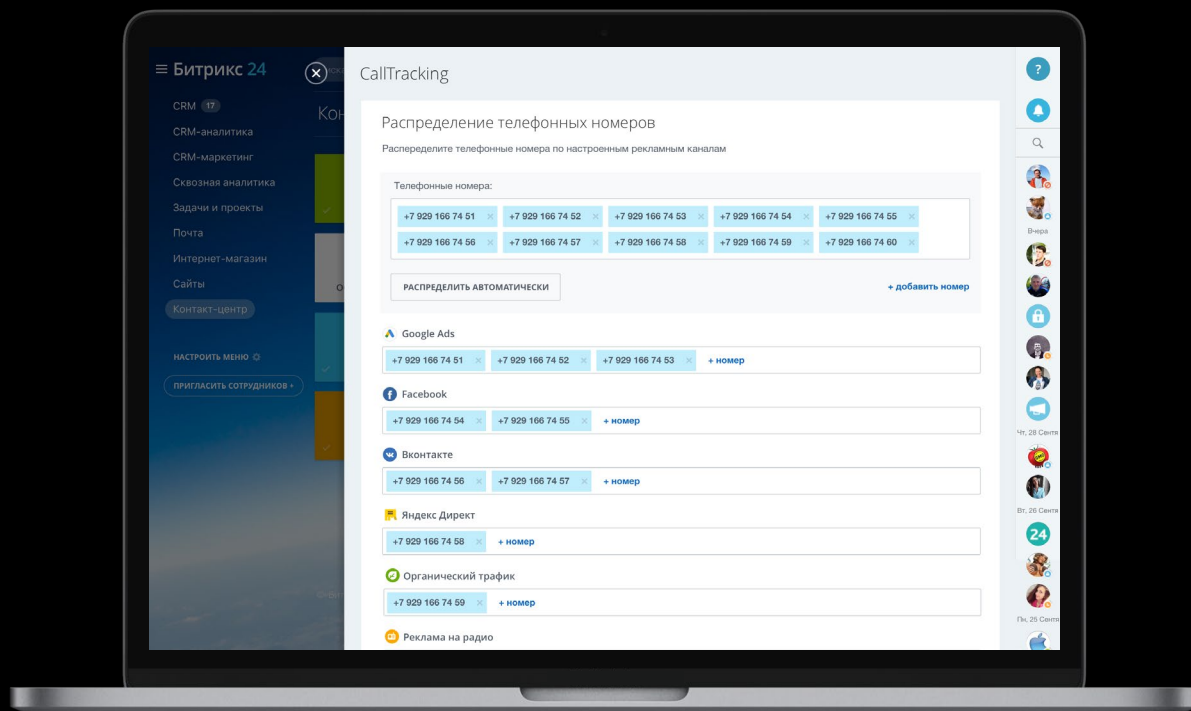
≡ Битрикс 24

CRM 17
CRM-аналитика
CRM-маркетинг
Сквозная аналитика
Задачи и проекты
Почта
Интернет-магазин
Сайты
Контакт-центр

НАСТРОИТЬ МЕНЮ
ПРИГЛАСИТЬ СОТРУДНИКОВ +

Кон

CallTracking

Распределение телефонных номеров

Распределите телефонные номера по настроенным рекламным каналам

Телефонные номера:

+7 929 166 74 51 × +7 929 166 74 52 × +7 929 166 74 53 × +7 929 166 74 54 × +7 929 166 74 55 ×
+7 929 166 74 56 × +7 929 166 74 57 × +7 929 166 74 58 × +7 929 166 74 59 × +7 929 166 74 60 ×

РАСПРЕДЕЛИТЬ АВТОМАТИЧЕСКИ

+ добавить номер

Google Ads
+7 929 166 74 51 × +7 929 166 74 52 × +7 929 166 74 53 × + номер

Facebook
+7 929 166 74 54 × +7 929 166 74 55 × + номер

Вконтакте
+7 929 166 74 56 × +7 929 166 74 57 × + номер

Яндекс Директ
+7 929 166 74 58 × + номер

Органический трафик
+7 929 166 74 59 × + номер

Реклама на радио

?
Вчера
Чт, 28 Сентя
Вт, 26 Сентя
24
Пн, 25 Сентя